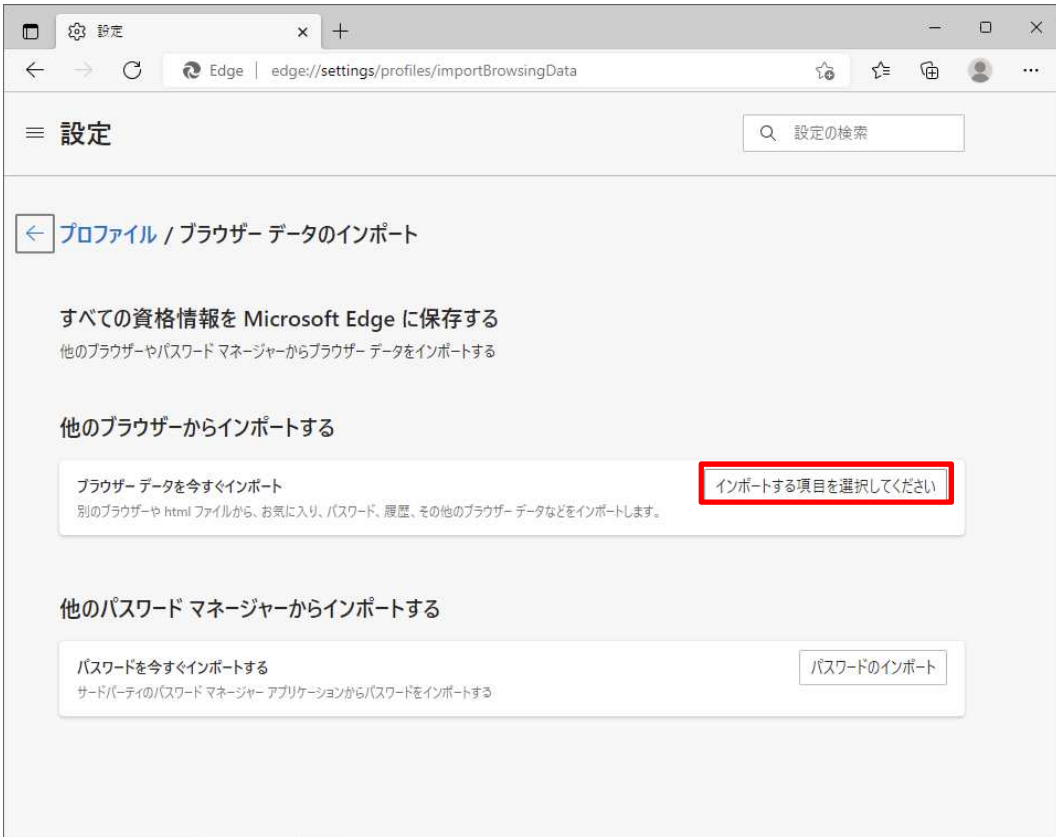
設定

Edge | edge://settings/profiles/importBrowsingData

設定

設定の検索

プロファイル / ブラウザー データのインポート

すべての資格情報を Microsoft Edge に保存する

他のブラウザーやパスワード マネージャーからブラウザー データをインポートする

他のブラウザーからインポートする

ブラウザー データを今すぐインポート

別のブラウザーや html ファイルから、お気に入り、パスワード、履歴、その他のブラウザー データなどをインポートします。

インポートする項目を選択してください

他のパスワード マネージャーからインポートする

パスワードを今すぐインポートする

サードパーティのパスワード マネージャー アプリケーションからパスワードをインポートする

パスワードのインポート